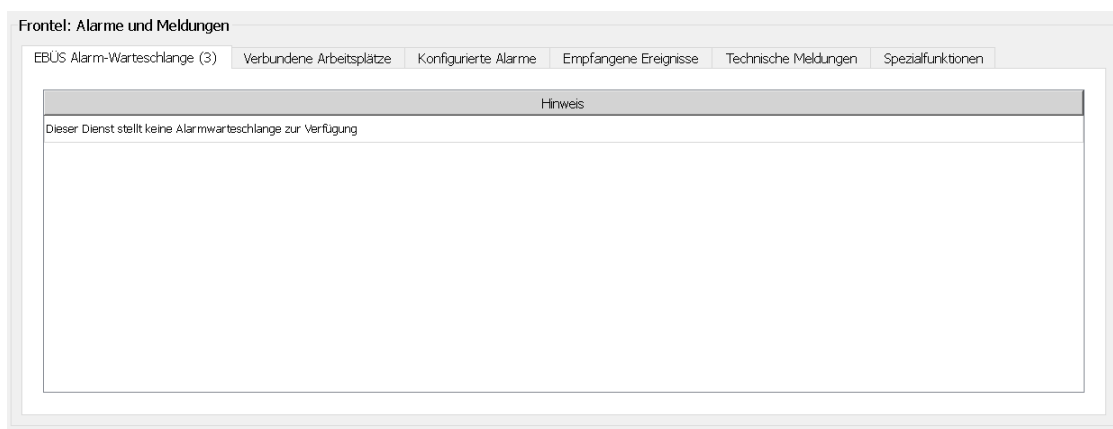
Frontel: Alarme und Meldungen

EBÜS Alarm-Warteschlange (3) | Verbundene Arbeitsplätze | Konfigurierte Alarme | Empfangene Ereignisse | Technische Meldungen | Spezialfunktionen

| Hinweis |
|---|
| Dieser Dienst stellt keine Alarmwarteschlange zur Verfügung |